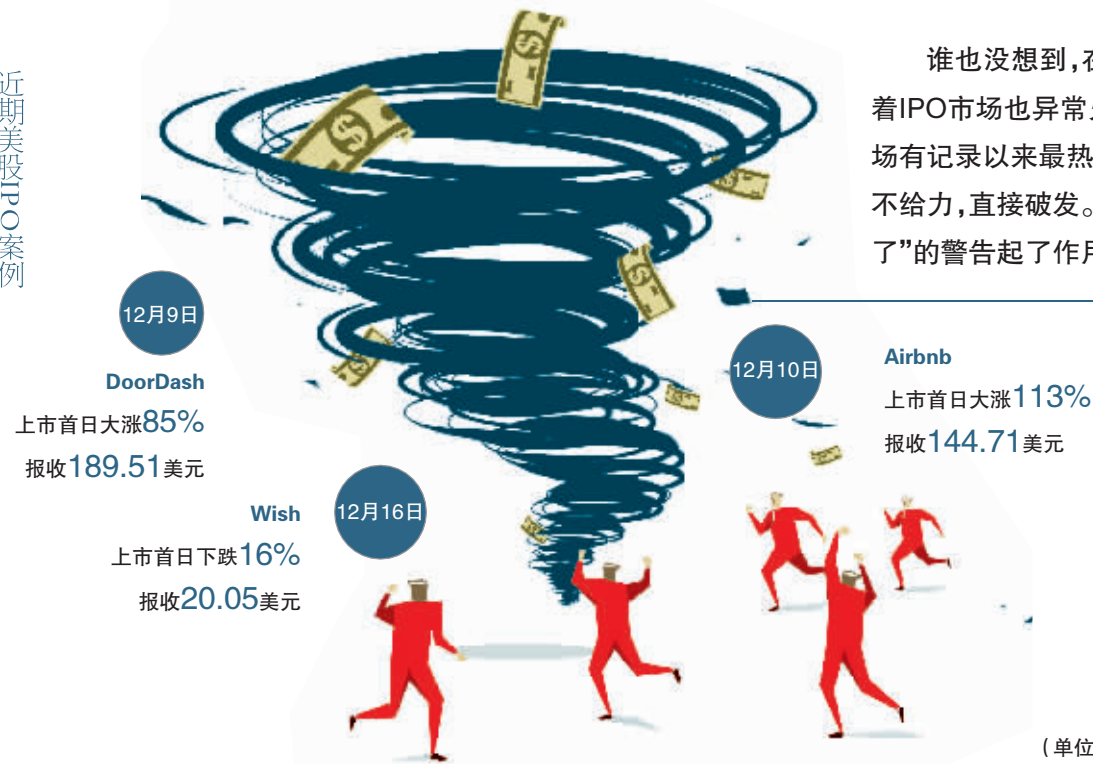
近期美股IPO案例

谁也没想到,在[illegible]
着IPO市场也异常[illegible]
场有记录以来最热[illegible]
不给力,直接破发。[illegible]
了"的警告起了作用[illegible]

12月9日
DoorDash
上市首日大涨85%
报收189.51美元

12月10日
Airbnb
上市首日大涨113%
报收144.71美元

12月16日
Wish
上市首日下跌16%
报收20.05美元

(单位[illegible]